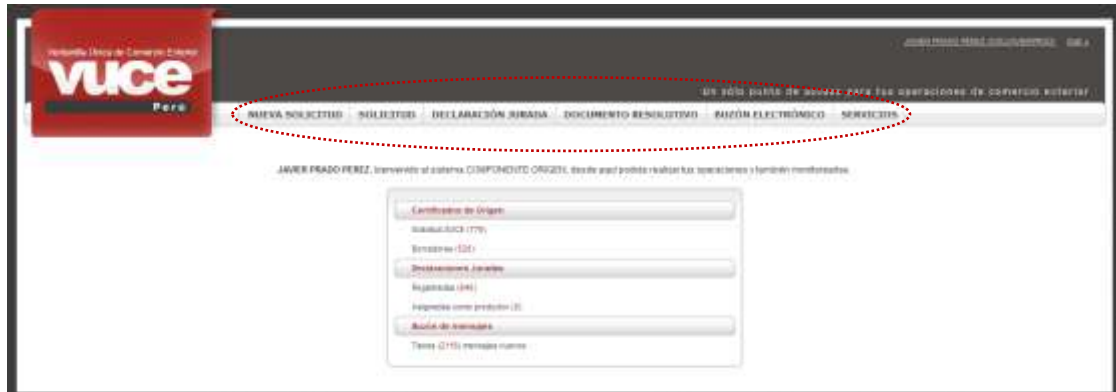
Ventanilla Única de Comercio Exterior
VUCE
Perú

JAVIER PRADO PEREZ (COLLOUSERPRDD) Salir »

Un sólo punto de acceso para tus operaciones de comercio exterior

NUEVA SOLICITUD | SOLICITUD | DECLARACIÓN JURADA | DOCUMENTO RESOLUTIVO | BUZÓN ELECTRÓNICO | SERVICIOS

JAVIER PRADO PEREZ, bienvenido al sistema COMPONENTE ORIGEN, desde aquí podrás realizar tus operaciones y también monitorearlas.

Certificados de Origen
Trámites SUCE (779)
Borradores (520)

Declaraciones Juradas
Registradas ([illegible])
Asignadas como productor (3)

Buzón de mensajes
Tienes (2115) mensajes nuevos